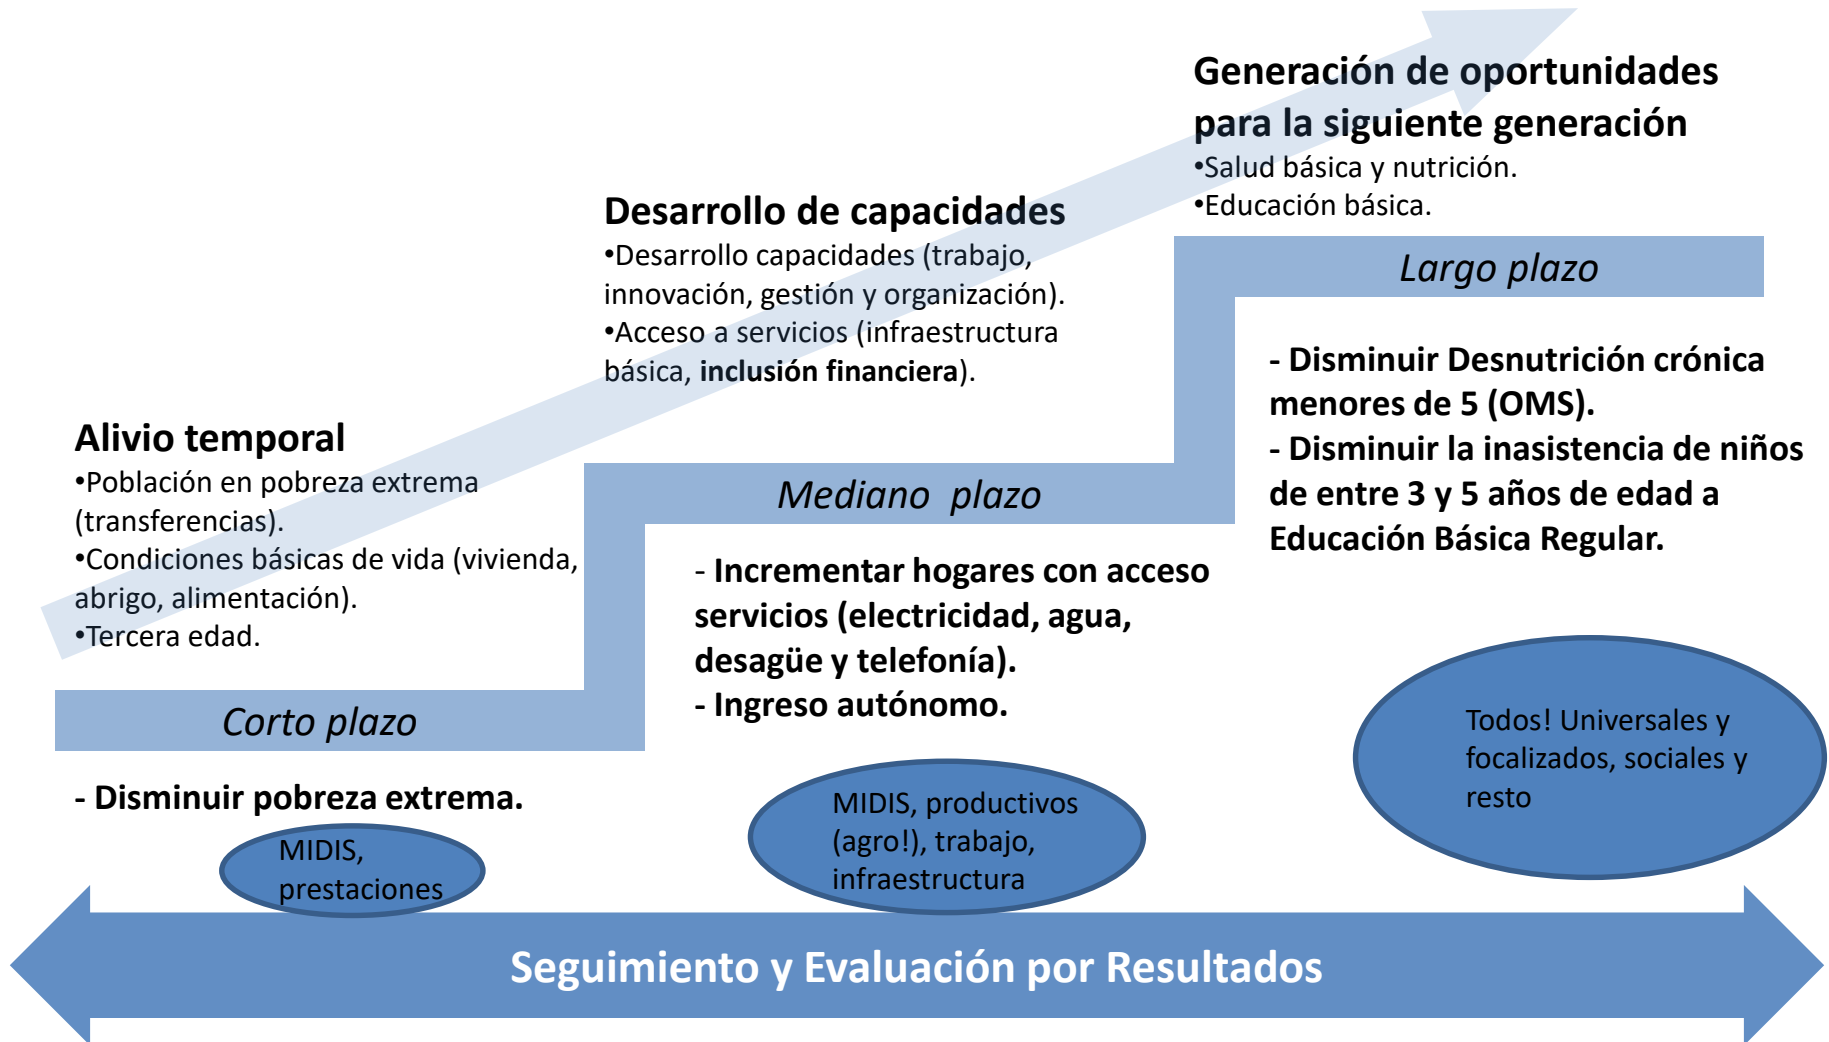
Generación de oportunidades para la siguiente generación
•Salud básica y nutrición.
•Educación básica.

Desarrollo de capacidades
•Desarrollo capacidades (trabajo, innovación, gestión y organización).
•Acceso a servicios (infraestructura básica, **inclusión financiera**).

Alivio temporal
•Población en pobreza extrema (transferencias).
•Condiciones básicas de vida (vivienda, abrigo, alimentación).
•Tercera edad.

Largo plazo

- Disminuir Desnutrición crónica menores de 5 (OMS).
- Disminuir la inasistencia de niños de entre 3 y 5 años de edad a Educación Básica Regular.

Mediano plazo

- Incrementar hogares con acceso servicios (electricidad, agua, desagüe y telefonía).
- Ingreso autónomo.

Corto plazo

- Disminuir pobreza extrema.

MIDIS, prestaciones

MIDIS, productivos (agro!), trabajo, infraestructura

Todos! Universales y focalizados, sociales y resto

Seguimiento y Evaluación por Resultados